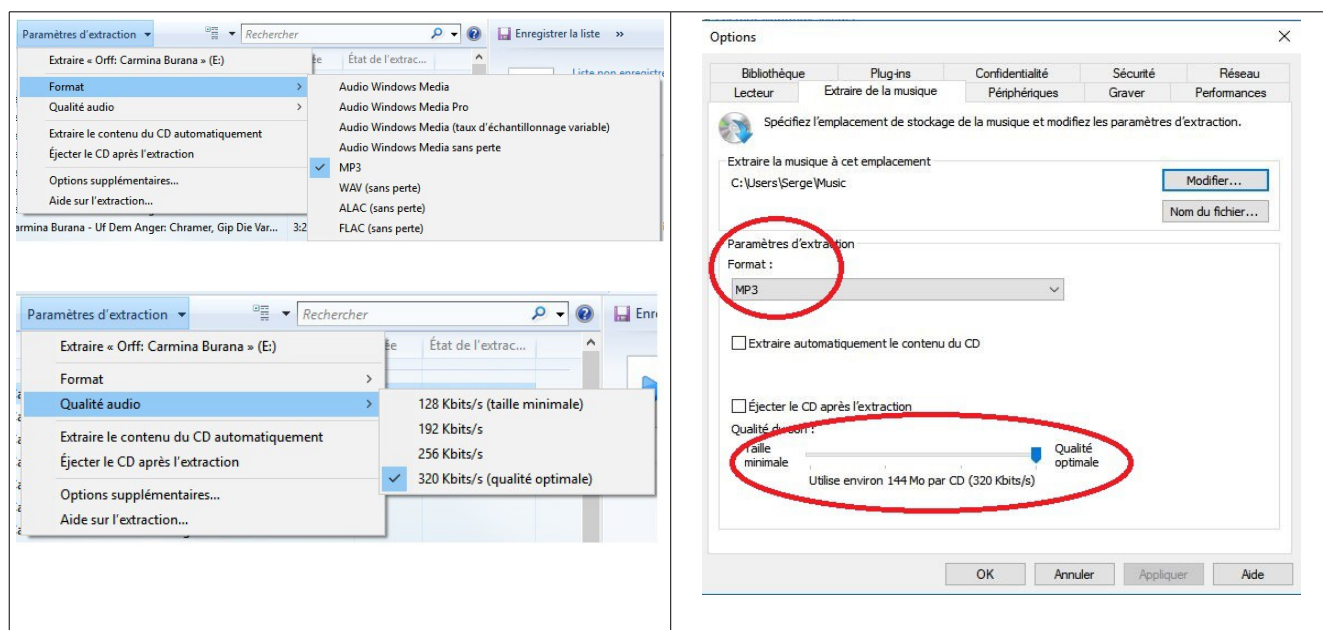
Paramètres d'extraction ▾ Rechercher Enregistrer la liste »

Extraire « Orff: Carmina Burana » (E:)
Format
Qualité audio
Extraire le contenu du CD automatiquement
Éjecter le CD après l'extraction
Options supplémentaires...
Aide sur l'extraction...

État de l'extrac...
Liste non enregistr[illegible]

Audio Windows Media
Audio Windows Media Pro
Audio Windows Media (taux d'échantillonnage variable)
Audio Windows Media sans perte
MP3
WAV (sans perte)
ALAC (sans perte)
FLAC (sans perte)

armina Burana - Uf Dem Anger: Chramer, Gip Die Var... 3:2

Paramètres d'extraction ▾ Rechercher Enr

Extraire « Orff: Carmina Burana » (E:)
Format
Qualité audio
Extraire le contenu du CD automatiquement
Éjecter le CD après l'extraction
Options supplémentaires...
Aide sur l'extraction...

État de l'extrac...

128 Kbits/s (taille minimale)
192 Kbits/s
256 Kbits/s
320 Kbits/s (qualité optimale)

Options

Bibliothèque | Plug-ins | Confidentialité | Sécurité | Réseau
Lecteur | Extraire de la musique | Périphériques | Graver | Performances

Spécifiez l'emplacement de stockage de la musique et modifiez les paramètres d'extraction.

Extraire la musique à cet emplacement
C:\Users\Serge\Music
Modifier...
Nom du fichier...

Paramètres d'extraction
Format :
MP3

Extraire automatiquement le contenu du CD

Éjecter le CD après l'extraction
Qualité du son :
Taille minimale
Qualité optimale
Utilise environ 144 Mo par CD (320 Kbits/s)

OK Annuler Appliquer Aide